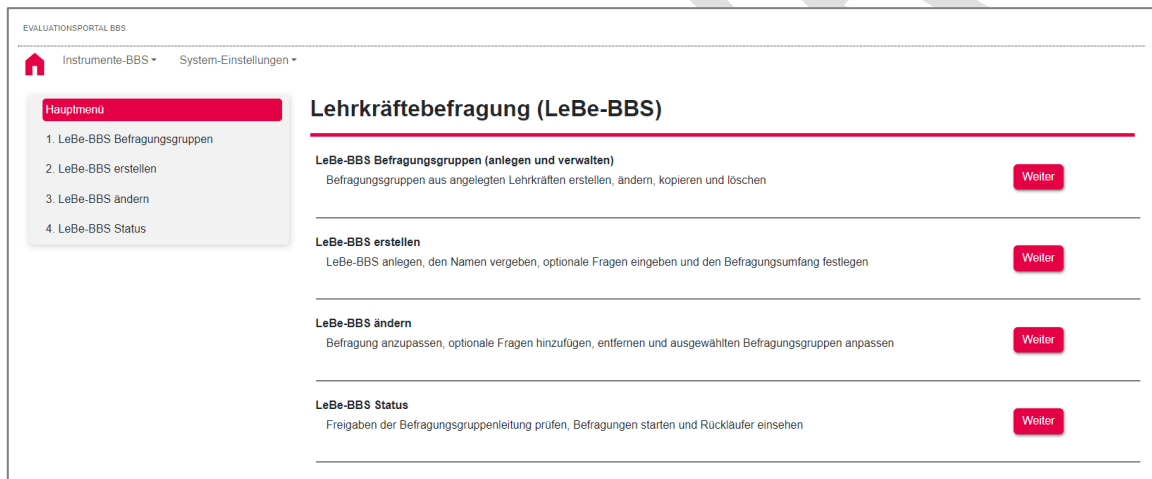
EVALUATIONSPORTAL BBS

Instrumente-BBS ▾ System-Einstellungen ▾

Hauptmenü
1. LeBe-BBS Befragungsgruppen
2. LeBe-BBS erstellen
3. LeBe-BBS ändern
4. LeBe-BBS Status

Lehrkräftebefragung (LeBe-BBS)

LeBe-BBS Befragungsgruppen (anlegen und verwalten)
Befragungsgruppen aus angelegten Lehrkräften erstellen, ändern, kopieren und löschen
Weiter

LeBe-BBS erstellen
LeBe-BBS anlegen, den Namen vergeben, optionale Fragen eingeben und den Befragungsumfang festlegen
Weiter

LeBe-BBS ändern
Befragung anzupassen, optionale Fragen hinzufügen, entfernen und ausgewählten Befragungsgruppen anpassen
Weiter

LeBe-BBS Status
Freigaben der Befragungsgruppenleitung prüfen, Befragungen starten und Rückläufer einsehen
Weiter